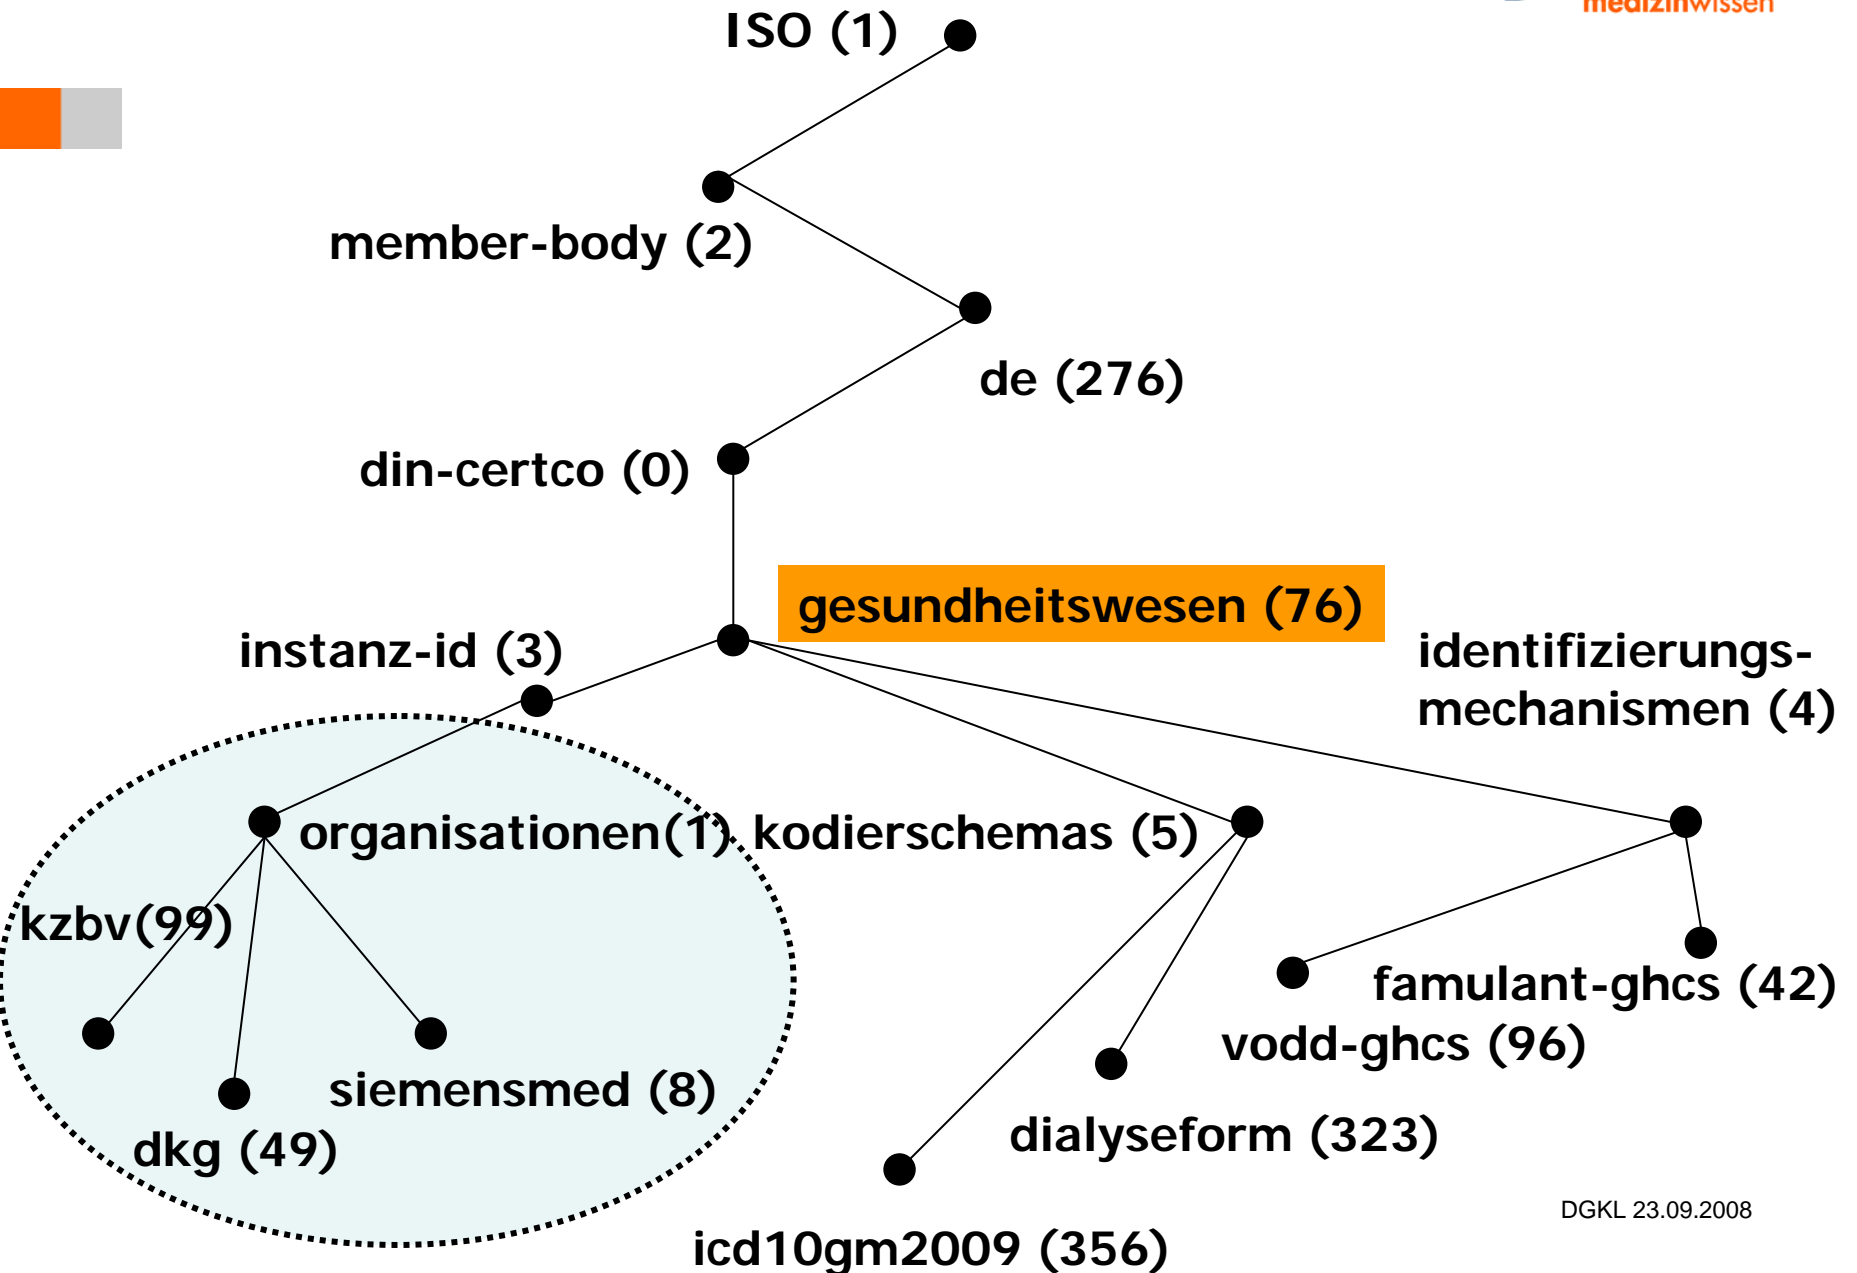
medizinwissen

ISO (1)

member-body (2)

de (276)

din-certco (0)

gesundheitswesen (76)

instanz-id (3)

identifizierungs-mechanismen (4)

organisationen(1)

kodierschemas (5)

kzbv(99)

famulant-ghcs (42)

vodd-ghcs (96)

siemensmed (8)

dkg (49)

dialyseform (323)

icd10gm2009 (356)

DGKL 23.09.2008